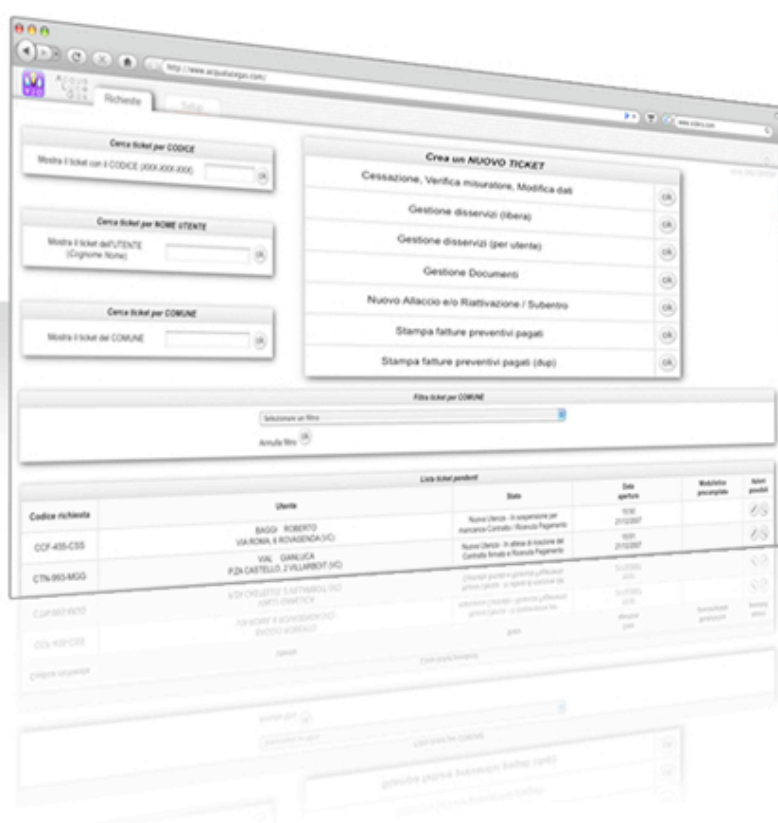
http://www.acquaticego.com/

Richieste

Cerca ticket per CODICE

Mostra il ticket con il CODICE (XXX-XXX-XXX) ok

Cerca ticket per NOME UTENTE

Mostra il ticket dell'UTENTE (Cognome Nome) ok

Cerca ticket per COMUNE

Mostra il ticket del COMUNE ok

Crea un NUOVO TICKET

Cessazione, Verifica misuratore, Modifica dati ok

Gestione disservizi (libera) ok

Gestione disservizi (per utente) ok

Gestione Documenti ok

Nuovo Allaccio e/o Riattivazione / Subentro ok

Stampa fatture preventivi pagati ok

Stampa fatture preventivi pagati (dup) ok

Filtra ticket per COMUNE

Selezionare un filtro

Annulla filtro ok

Lista ticket pendenti

| Codice richiesta | Utente | Stato | Data apertura | Modulistica precompilata | Azioni possibili |
|---|---|---|---|---|---|
| CCF-455-CSS | BAGGI ROBERTO VIA ROMA, 6 ROVAGENDA (VC) | Nuovo Utenza - In sospensione per mancanza Contratto / Ricevuta Pagamento | 10:50 21/12/2007 | | |
| CTN-993-MGG | VIAL GIANLUCA P.ZA CASTELLO, 2 VILLARBOIT (VC) | Nuovo Utenza - In attesa di ricezione del Contratto firmato e Ricevuta Pagamento | 10:51 21/12/2007 | | |